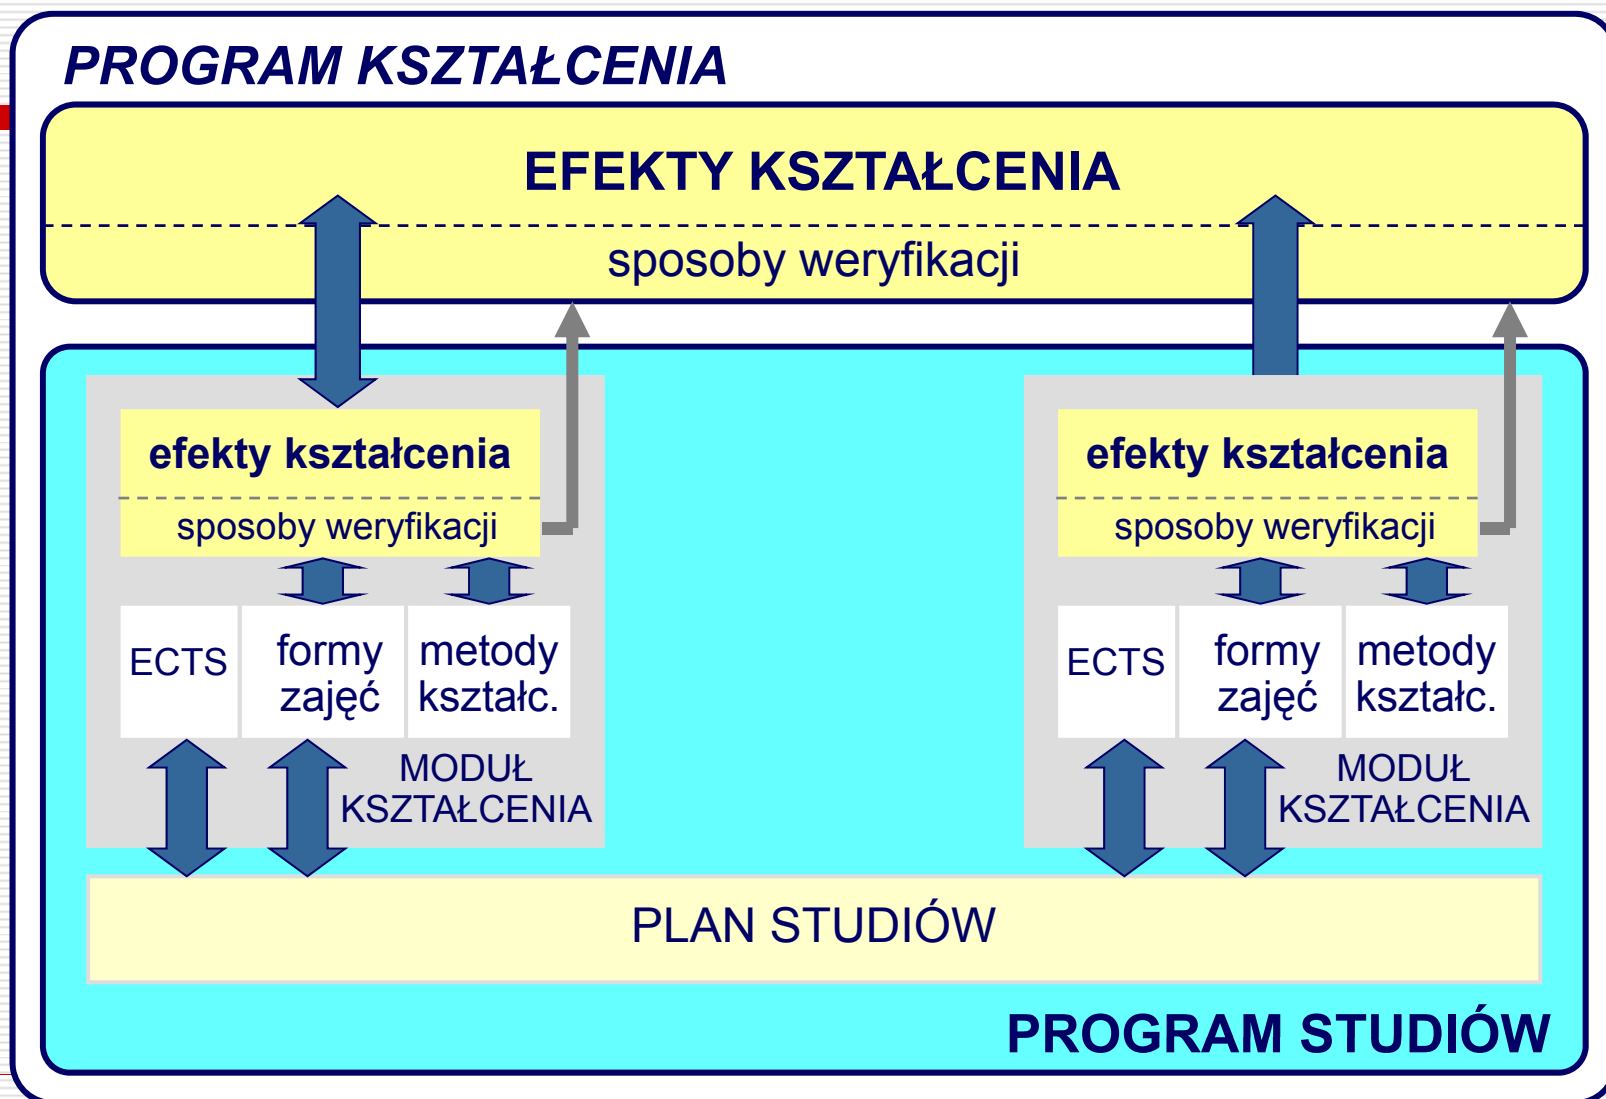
PROGRAM KSZTAŁCENIA

EFEKTY KSZTAŁCENIA

sposoby weryfikacji

efekty kształcenia

sposoby weryfikacji

ECTS

formy zajęć

metody kształc.

MODUŁ KSZTAŁCENIA

efekty kształcenia

sposoby weryfikacji

ECTS

formy zajęć

metody kształc.

MODUŁ KSZTAŁCENIA

PLAN STUDIÓW

PROGRAM STUDIÓW